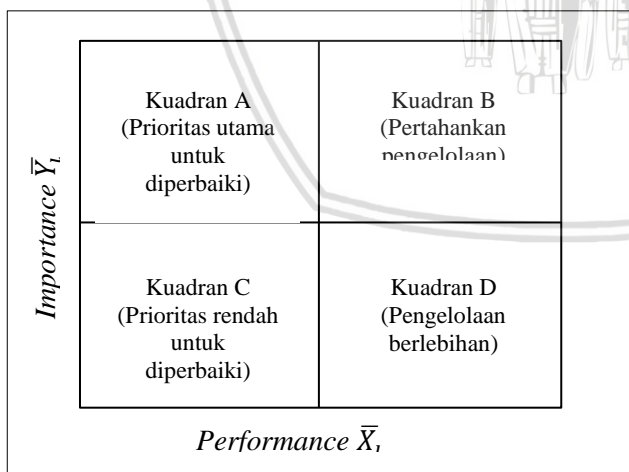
Kuadran A
(Prioritas utama
untuk
diperbaiki)

Kuadran B
(Pertahankan
pengelolaan)

Kuadran C
(Prioritas rendah
untuk
diperbaiki)

Kuadran D
(Pengelolaan
berlebihan)

Importance $\overline{Y}_i$

Performance $\overline{X}_i$